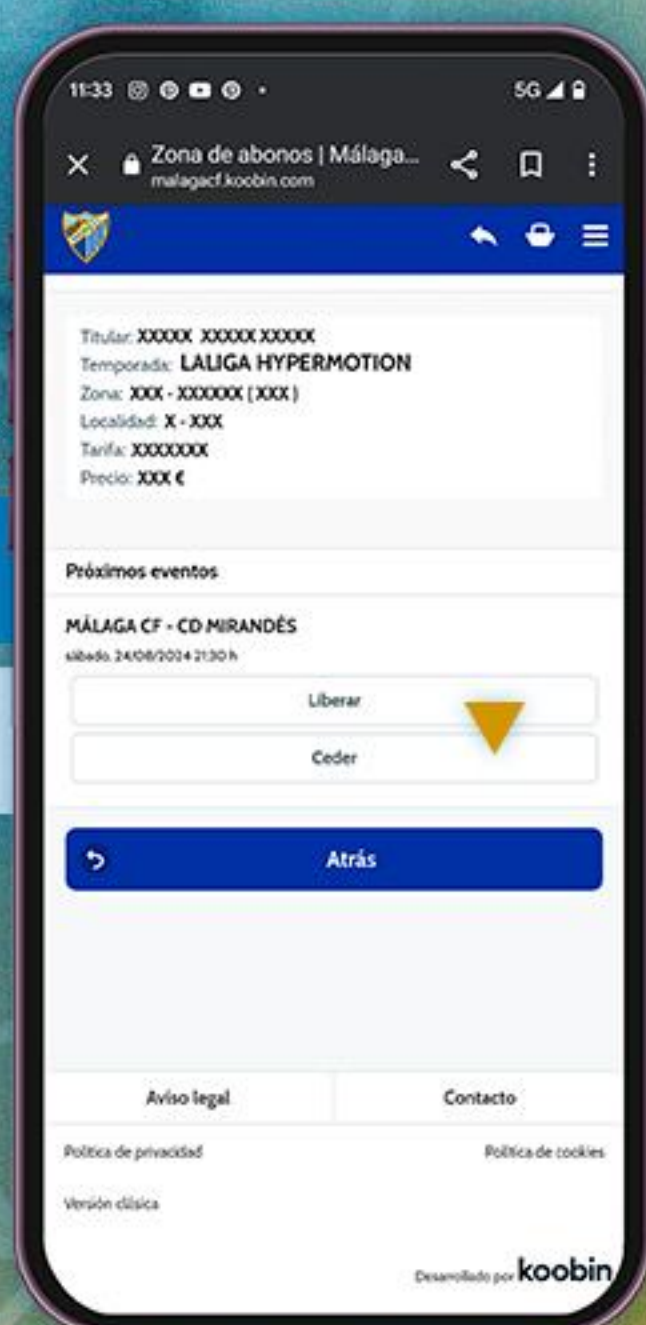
11:33

5G

Zona de abonos | Málaga...
malagacf.koobin.com

Titular: XXXXX XXXXX XXXXX
Temporada: LALIGA HYPERMOTION
Zona: XXX - XXXXXX ( XXX )
Localidad: X - XXX
Tarifa: XXXXXXX
Precio: XXX €

Próximos eventos

MÁLAGA CF - CD MIRANDÉS
sábado, 24/08/2024 21:30 h

Liberar

Ceder

Atrás

Aviso legal

Contacto

Política de privacidad

Política de cookies

Versión clásica

Desarrollado por koobin